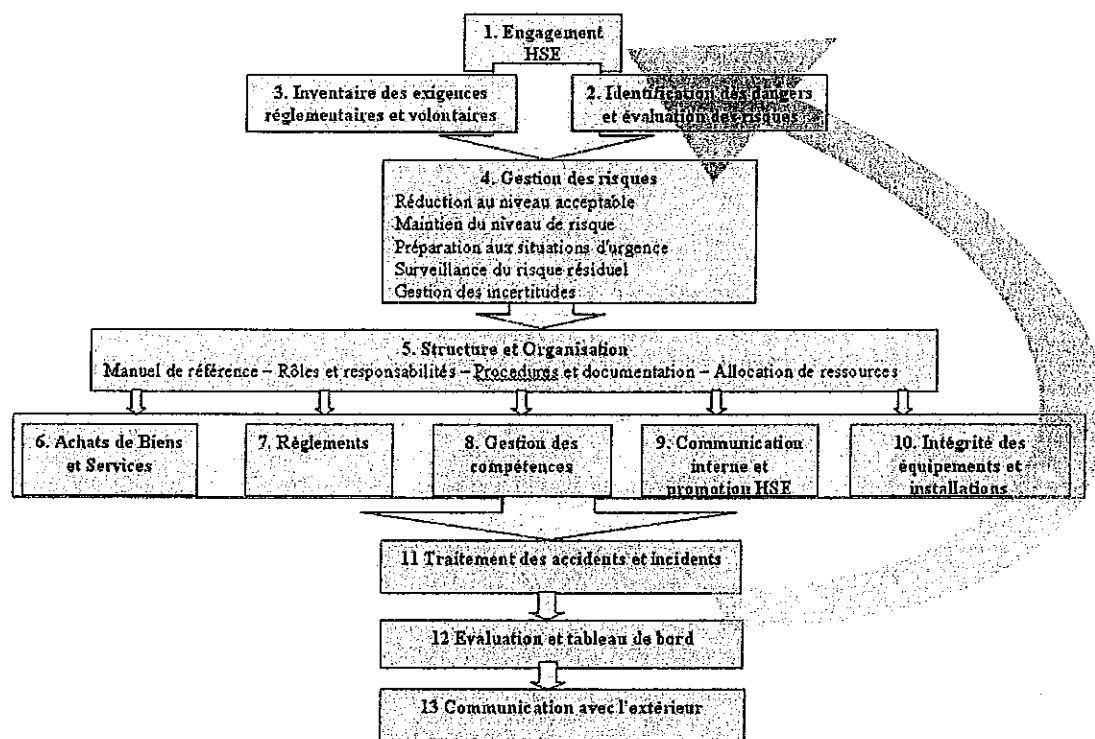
1. Engagement HSE

3. Inventaire des exigences réglementaires et volontaires

2. Identification des dangers et évaluation des risques

4. Gestion des risques
Réduction au niveau acceptable
Maintien du niveau de risque
Préparation aux situations d'urgence
Surveillance du risque résiduel
Gestion des incertitudes

5. Structure et Organisation
Manuel de référence – Rôles et responsabilités – Procédures et documentation – Allocation de ressources

6. Achats de Biens et Services

7. Règlements

8. Gestion des compétences

9. Communication interne et promotion HSE

10. Intégrité des équipements et installations

11 Traitement des accidents et incidents

12 Evaluation et tableau de bord

13 Communication avec l'extérieur